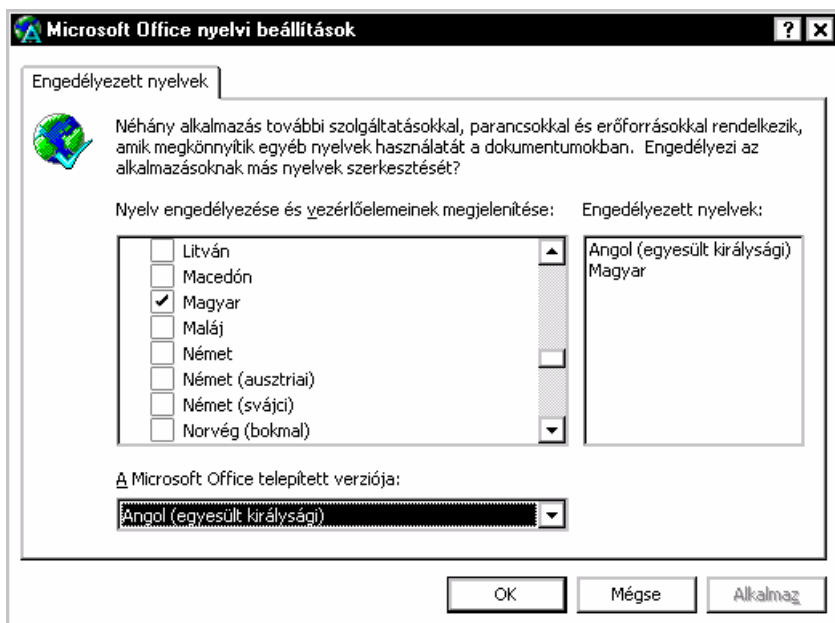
Microsoft Office nyelvi beállítások

? X

Engedélyezett nyelvek

Néhány alkalmazás további szolgáltatásokkal, parancsokkal és erőforrásokkal rendelkezik, amik megkönnyítik egyéb nyelvek használatát a dokumentumokban. Engedélyezi az alkalmazásoknak más nyelvek szerkesztését?

Nyelv engedélyezése és vezérlőelemeinek megjelenítése:

Litván
Macedón
✓ Magyar
Maláj
Német
Német (ausztriai)
Német (svájci)
Norvég (bokmal)

Engedélyezett nyelvek:

Angol (egyesült királysági)
Magyar

A Microsoft Office telepített verziója:

Angol (egyesült királysági)

OK

Mégse

Alkalmaz